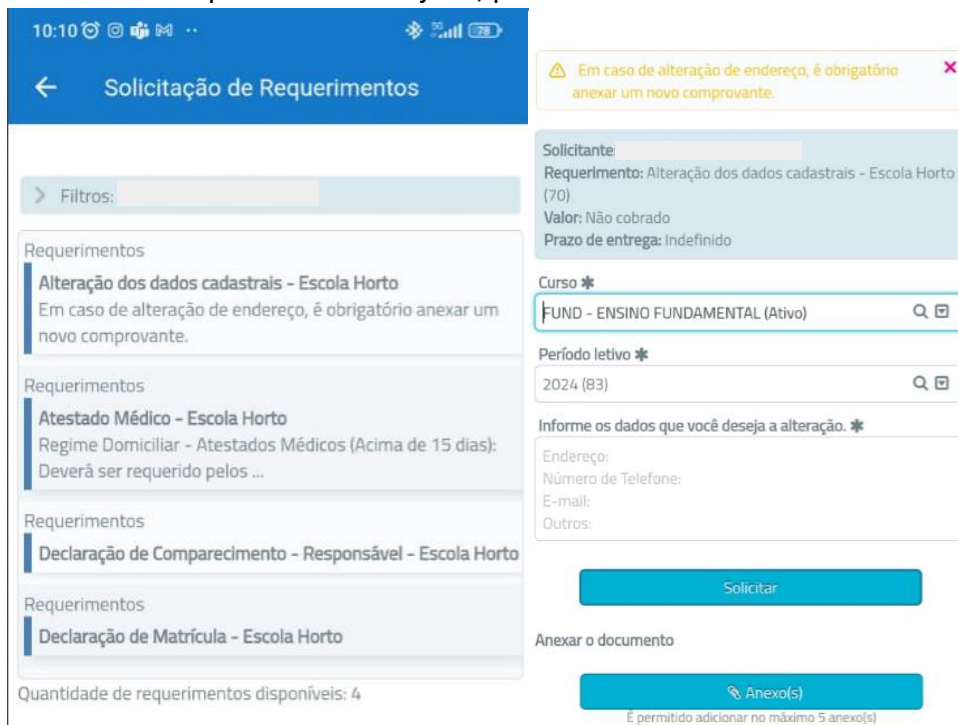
10:10

Solicitação de Requerimentos

> Filtros:

Requerimentos
Alteração dos dados cadastrais - Escola Horto
Em caso de alteração de endereço, é obrigatório anexar um novo comprovante.

Requerimentos
Atestado Médico - Escola Horto
Regime Domiciliar - Atestados Médicos (Acima de 15 dias): Deverá ser requerido pelos ...

Requerimentos
Declaração de Comparecimento - Responsável - Escola Horto

Requerimentos
Declaração de Matrícula - Escola Horto

Quantidade de requerimentos disponíveis: 4

Em caso de alteração de endereço, é obrigatório anexar um novo comprovante.

Solicitante:
Requerimento: Alteração dos dados cadastrais - Escola Horto (70)
Valor: Não cobrado
Prazo de entrega: Indefinido

Curso *
FUND - ENSINO FUNDAMENTAL (Ativo)

Período letivo *
2024 (83)

Informe os dados que você deseja a alteração. *
Endereço:
Número de Telefone:
E-mail:
Outros:

Solicitar

Anexar o documento

Anexo(s)
É permitido adicionar no máximo 5 anexo(s)